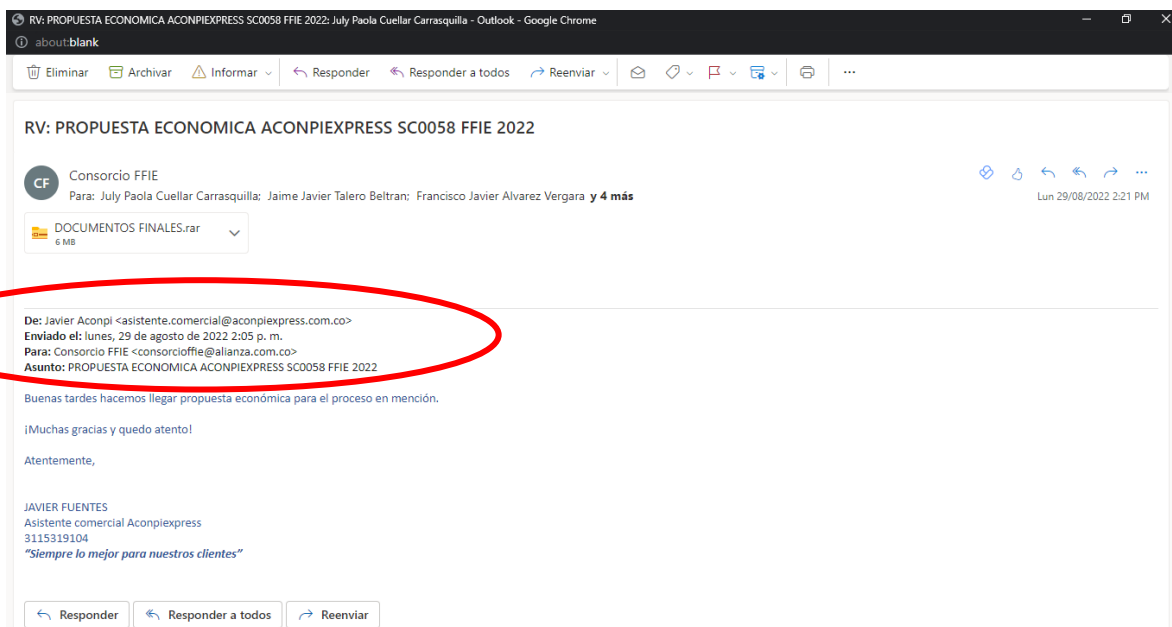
RV: PROPUESTA ECONOMICA ACONPIEXPRESS SC0058 FFIE 2022: July Paola Cuellar Carrasquilla - Outlook - Google Chrome
about:blank

Eliminar Archivar Informar Responder Responder a todos Reenviar ...

RV: PROPUESTA ECONOMICA ACONPIEXPRESS SC0058 FFIE 2022

CF
Consorcio FFIE
Para: July Paola Cuellar Carrasquilla; Jaime Javier Talero Beltran; Francisco Javier Alvarez Vergara **y 4 más**
Lun 29/08/2022 2:21 PM

DOCUMENTOS FINALES.rar
6 MB

**De:** Javier Aconpi <asistente.comercial@aconpiexpress.com.co>
**Enviado el:** lunes, 29 de agosto de 2022 2:05 p. m.
**Para:** Consorcio FFIE <consorcioffie@alianza.com.co>
**Asunto:** PROPUESTA ECONOMICA ACONPIEXPRESS SC0058 FFIE 2022

Buenas tardes hacemos llegar propuesta económica para el proceso en mención.

¡Muchas gracias y quedo atento!

Atentemente,

JAVIER FUENTES
Asistente comercial Aconpiexpress
3115319104
*"Siempre lo mejor para nuestros clientes"*

Responder Responder a todos Reenviar